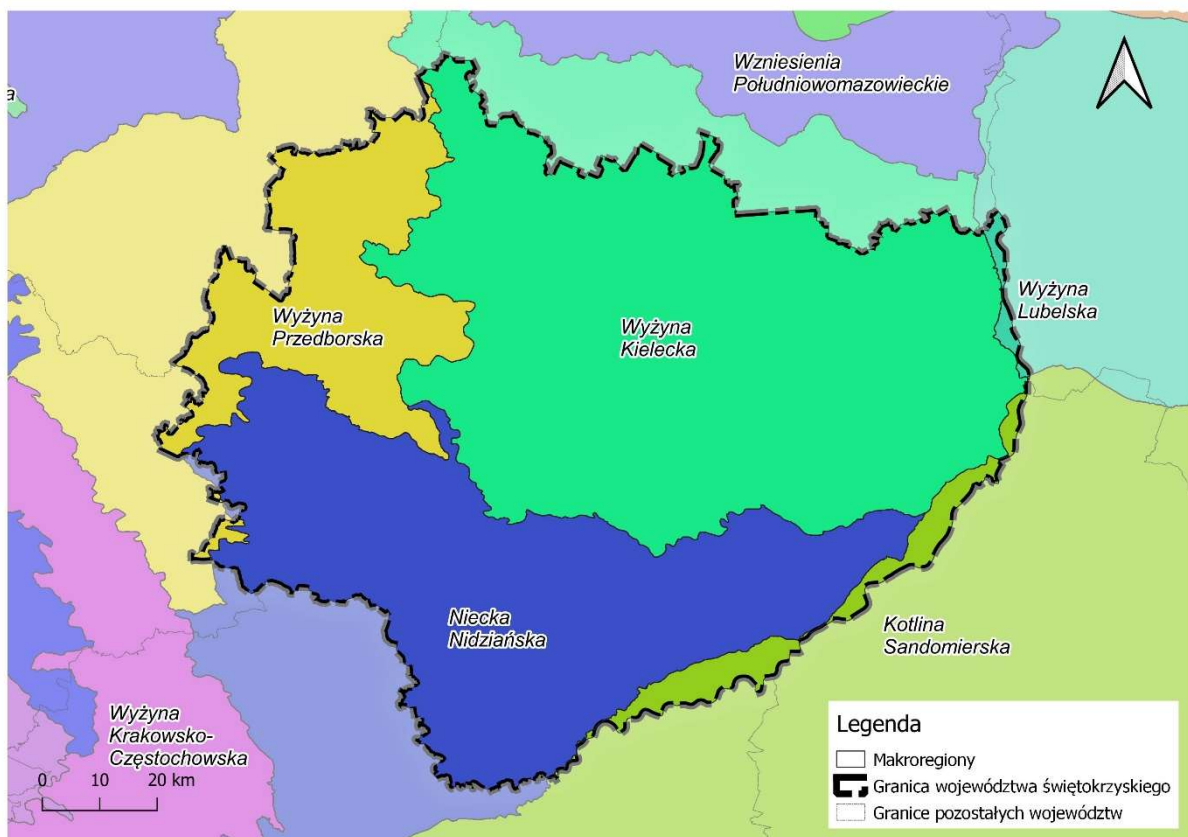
Wzniesienia Południowomazowieckie

Wyżyna Przedborska

Wyżyna Kielecka

Wyżyna Lubelska

Niecka Nidziańska

Kotlina Sandomierska

Wyżyna Krakowsko-Częstochowska

0 10 20 km

Legenda
Makroregiony
Granica województwa świętokrzyskiego
Granice pozostałych województw